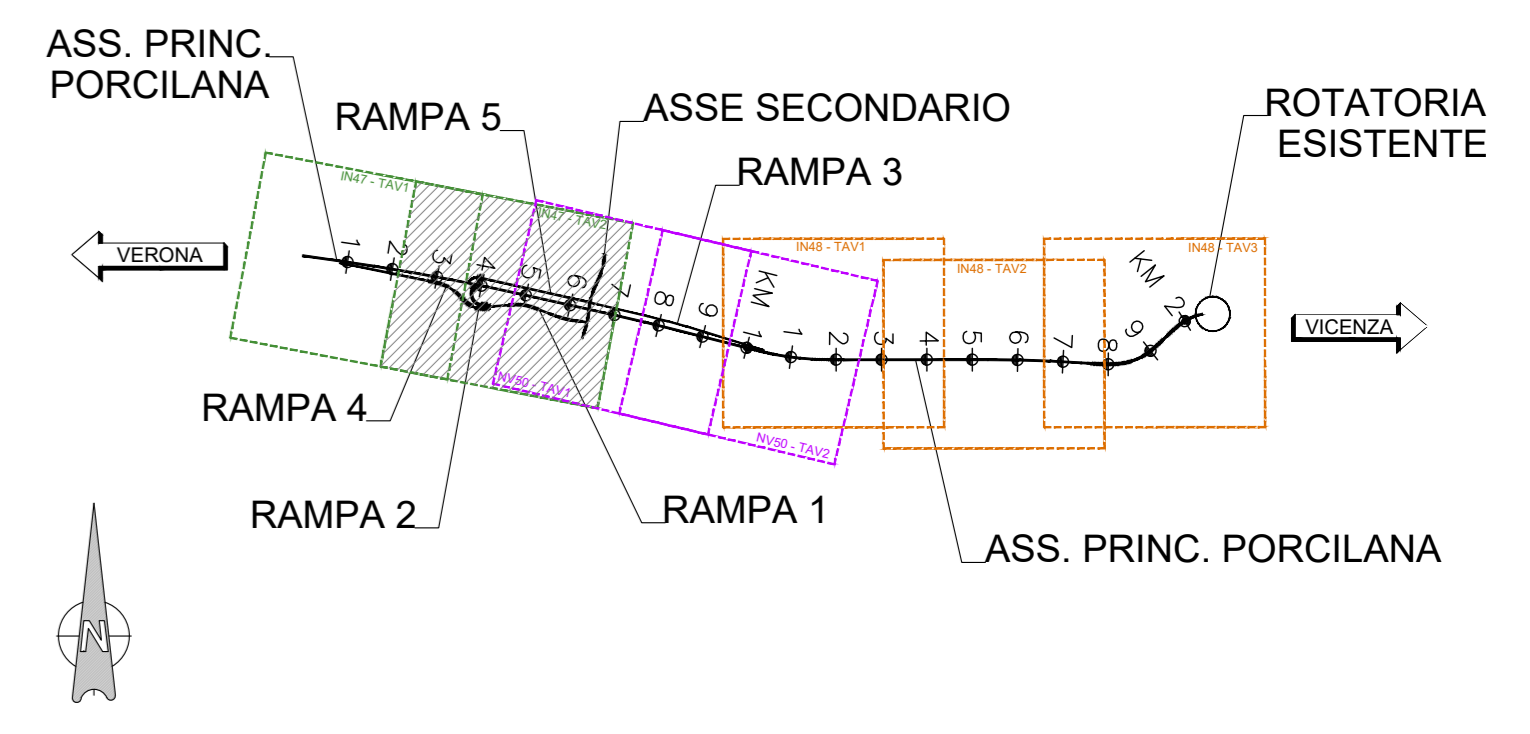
ASS. PRINC. PORCILANA

RAMPA 5

ASSE SECONDARIO

ROTATORIA ESISTENTE

RAMPA 3

IN47 - TAV1

IN47 - TAV2

IN48 - TAV1

IN48 - TAV2

IN48 - TAV3

VERONA

VICENZA

1 2 3 4 5 6 7 8 9 KM 1 1 2 3 4 5 6 7 8 9 KM 2

NV50 - TAV1

NV50 - TAV2

RAMPA 4

RAMPA 2

RAMPA 1

ASS. PRINC. PORCILANA

N